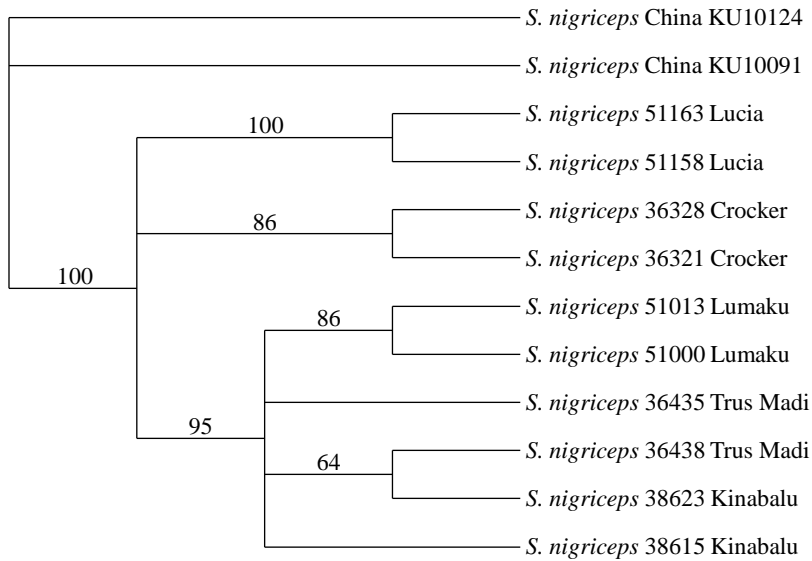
S. nigriceps China KU10124

S. nigriceps China KU10091

100

S. nigriceps 51163 Lucia

S. nigriceps 51158 Lucia

86

S. nigriceps 36328 Crocker

S. nigriceps 36321 Crocker

100

86

S. nigriceps 51013 Lumaku

S. nigriceps 51000 Lumaku

S. nigriceps 36435 Trus Madi

95

64

S. nigriceps 36438 Trus Madi

S. nigriceps 38623 Kinabalu

S. nigriceps 38615 Kinabalu